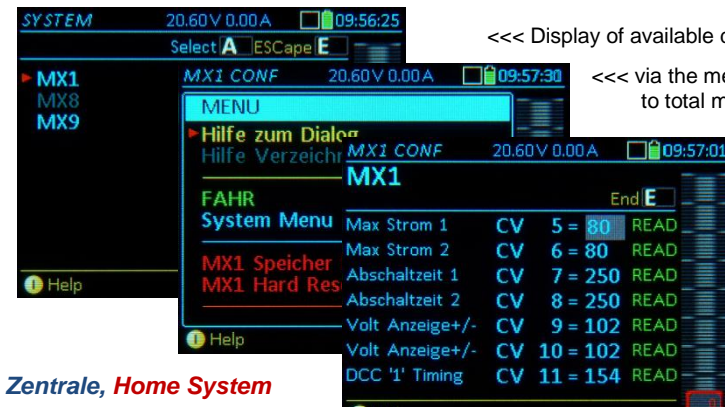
SYSTEM 20.60V 0.00A 09:56:25
Select A ESCape E
MX1
MX8
MX9
Help

MX1 CONF 20.60V 0.00A 09:57:30
MENU
Hilfe zum Dialog
Hilfe Verzeichn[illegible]
FAHR
System Menu
MX1 Speicher
MX1 Hard Res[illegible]
Help

MX1 CONF 20.60V 0.00A 09:57:01
MX1
End E

| | | | |
|---|---|---|---|
| Max Strom 1 | CV | 5 = 80 | READ |
| Max Strom 2 | CV | 6 = 80 | READ |
| Abschaltzeit 1 | CV | 7 = 250 | READ |
| Abschaltzeit 2 | CV | 8 = 250 | READ |
| Volt Anzeige+/- | CV | 9 = 102 | READ |
| Volt Anzeige+/- | CV | 10 = 102 | READ |
| DCC '1' Timing | CV | 11 = 154 | READ |

<<< Display of available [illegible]

<<< via the me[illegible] to total m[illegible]

Zentrale, Home System